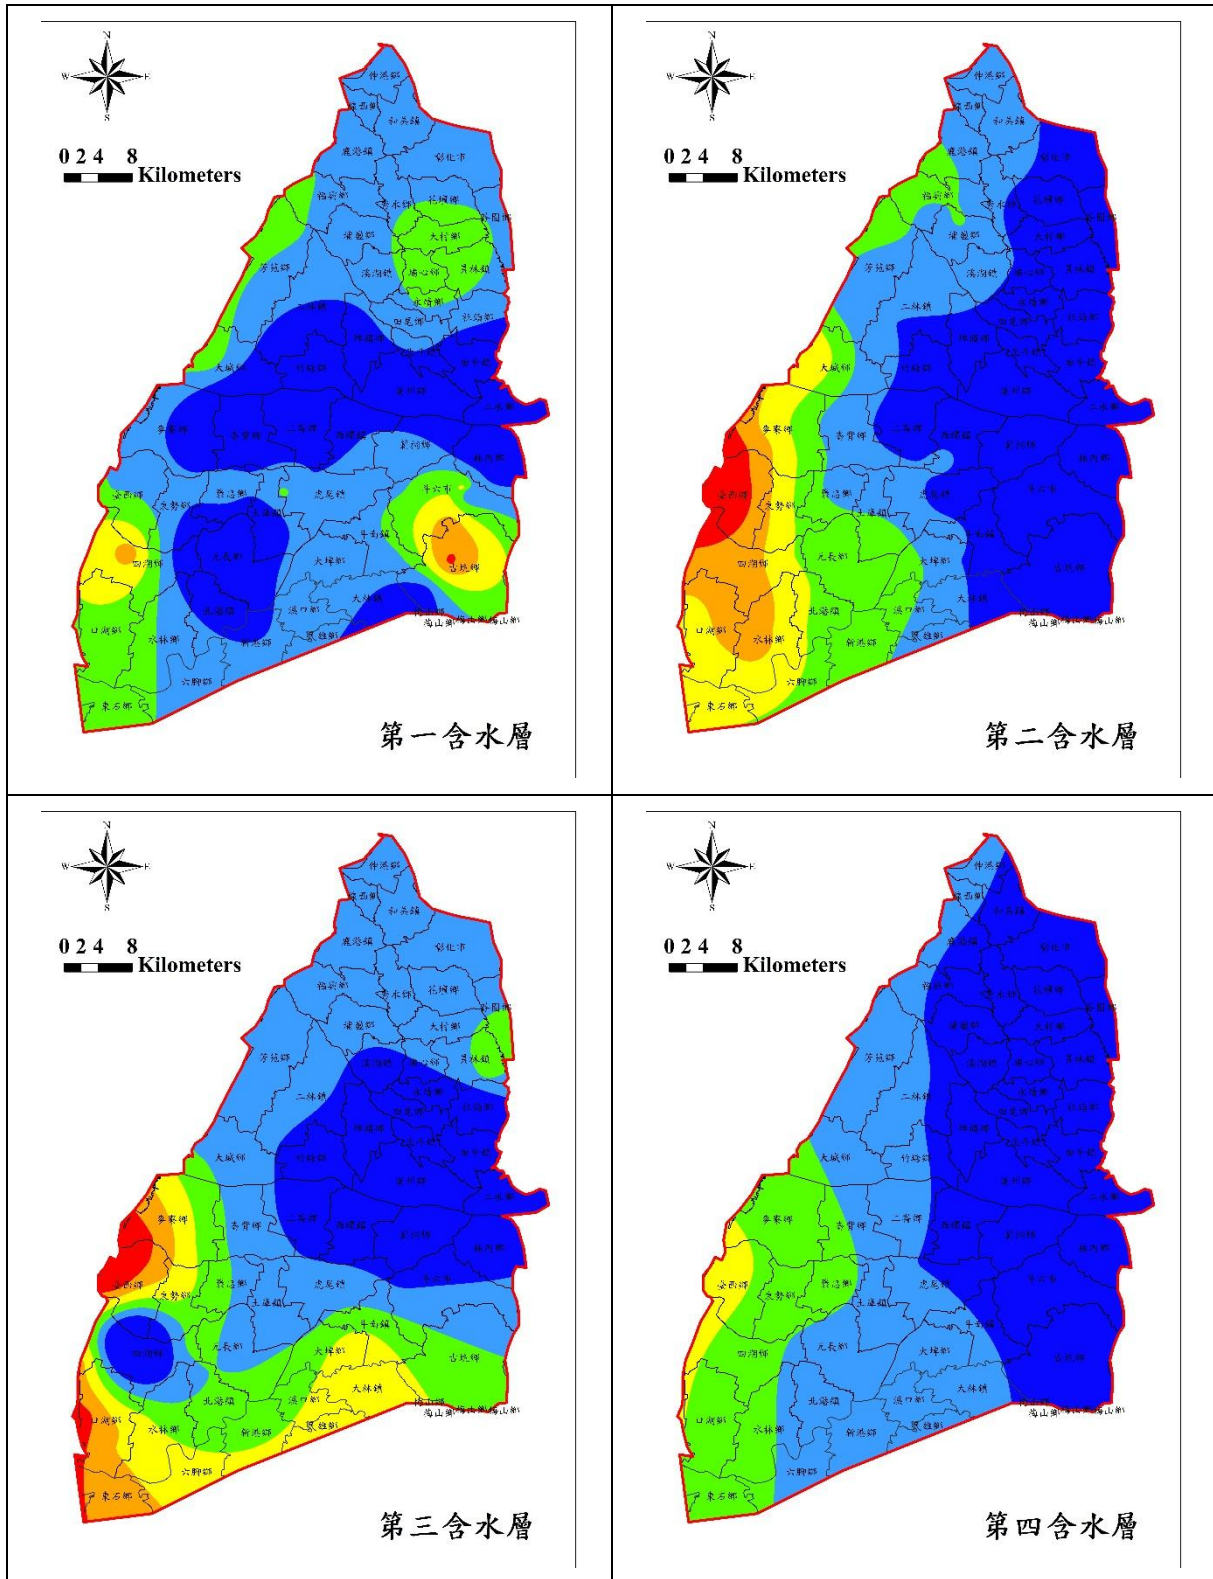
N
W E
S
0 2 4 8
Kilometers
伸港鄉
線西鄉
和美鎮
鹿港鎮
彰化市
福興鄉
秀水鄉
花壇鄉
芬園鄉
埔鹽鄉
大村鄉
芳苑鄉
溪湖鎮
埔心鄉
員林鎮
永靖鄉
田尾鄉
社頭鄉
二林鎮
埤頭鄉
田中鎮
大城鄉
竹塘鄉
北斗鎮
溪州鄉
二水鄉
麥寮鄉
崙背鄉
二崙鄉
西螺鎮
莿桐鄉
林內鄉
斗六市
臺西鄉
東勢鄉
褒忠鄉
土庫鎮
虎尾鎮
斗南鎮
四湖鄉
元長鄉
大埤鄉
古坑鄉
大林鎮
北港鎮
溪口鄉
梅山鄉
口湖鄉
水林鄉
新港鄉
民雄鄉
六腳鄉
東石鄉
第一含水層

N
W E
S
0 2 4 8
Kilometers
第二含水層

N
W E
S
0 2 4 8
Kilometers
第三含水層

N
W E
S
0 2 4 8
Kilometers
第四含水層